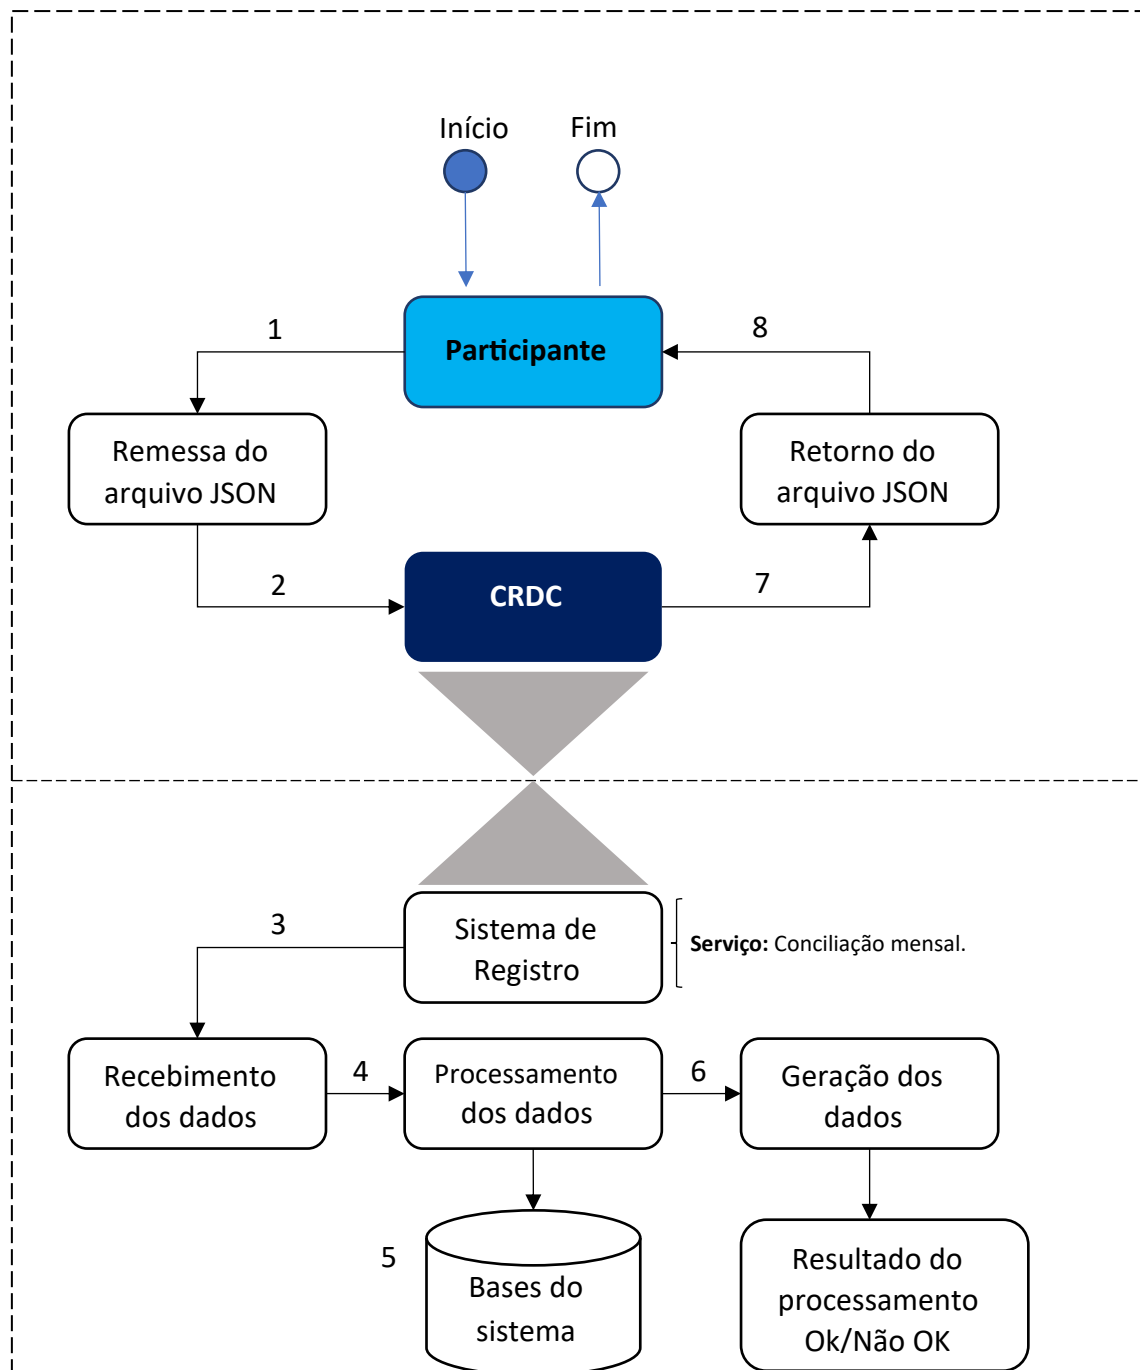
Início

Fim

1

Participante

8

Remessa do arquivo JSON

Retorno do arquivo JSON

2

CRDC

7

3

Sistema de Registro

**Serviço:** Conciliação mensal.

Recebimento dos dados

4

Processamento dos dados

6

Geração dos dados

5

Bases do sistema

Resultado do processamento Ok/Não OK